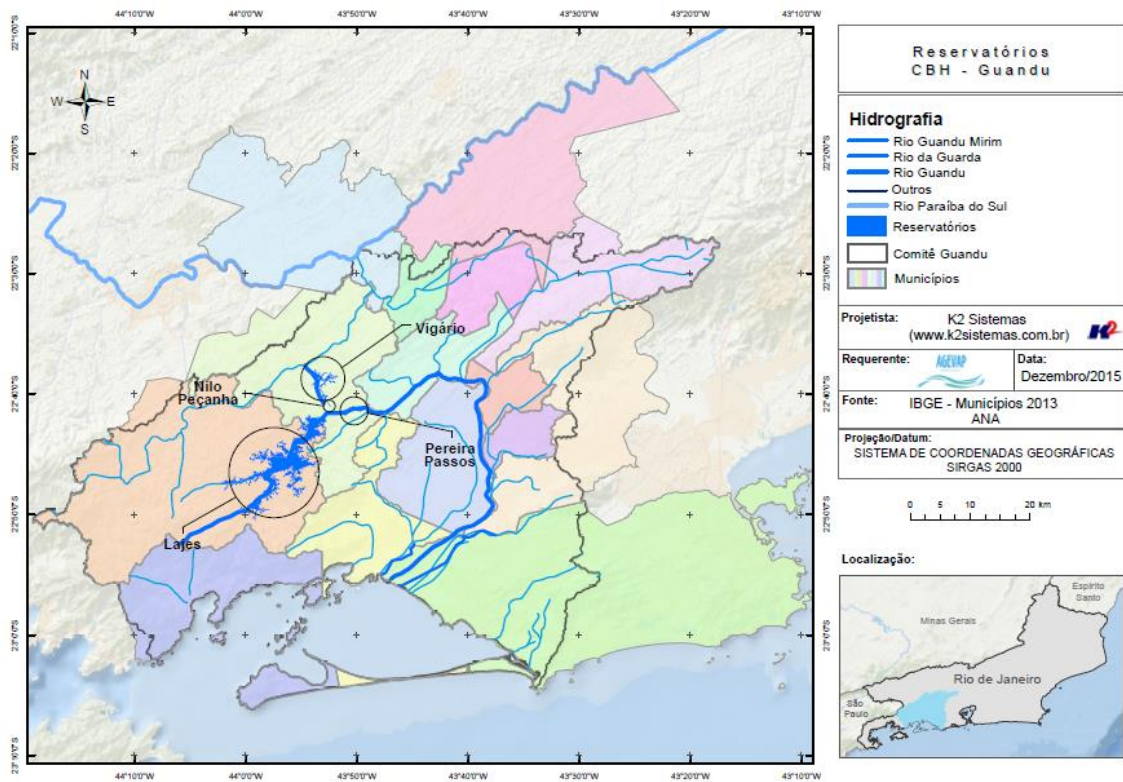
44°10'0"W 44°0'0"W 43°50'0"W 43°40'0"W 43°30'0"W 43°20'0"W 43°10'0"W

22°10'0"S
22°20'0"S
22°30'0"S
22°40'0"S
22°50'0"S
23°0'0"S
23°10'0"S

N
W E
S

Vigário
Nilo Peçanha
Pereira Passos
Lajes

44°10'0"W 44°0'0"W 43°50'0"W 43°40'0"W 43°30'0"W 43°20'0"W 43°10'0"W

Reservatórios
CBH - Guandu

Hidrografia
Rio Guandu Mirim
Rio da Guarda
Rio Guandu
Outros
Rio Paraíba do Sul
Reservatórios
Comitê Guandu
Municípios

Projetista: K2 Sistemas (www.k2sistemas.com.br)
K2

Requerente: AGEVAP
Data: Dezembro/2015

Fonte: IBGE - Municípios 2013
ANA

Projeção/Datum:
SISTEMA DE COORDENADAS GEOGRÁFICAS
SIRGAS 2000

0 5 10 20 km

Localização:
Minas Gerais
Espírito Santo
Rio de Janeiro
São Paulo